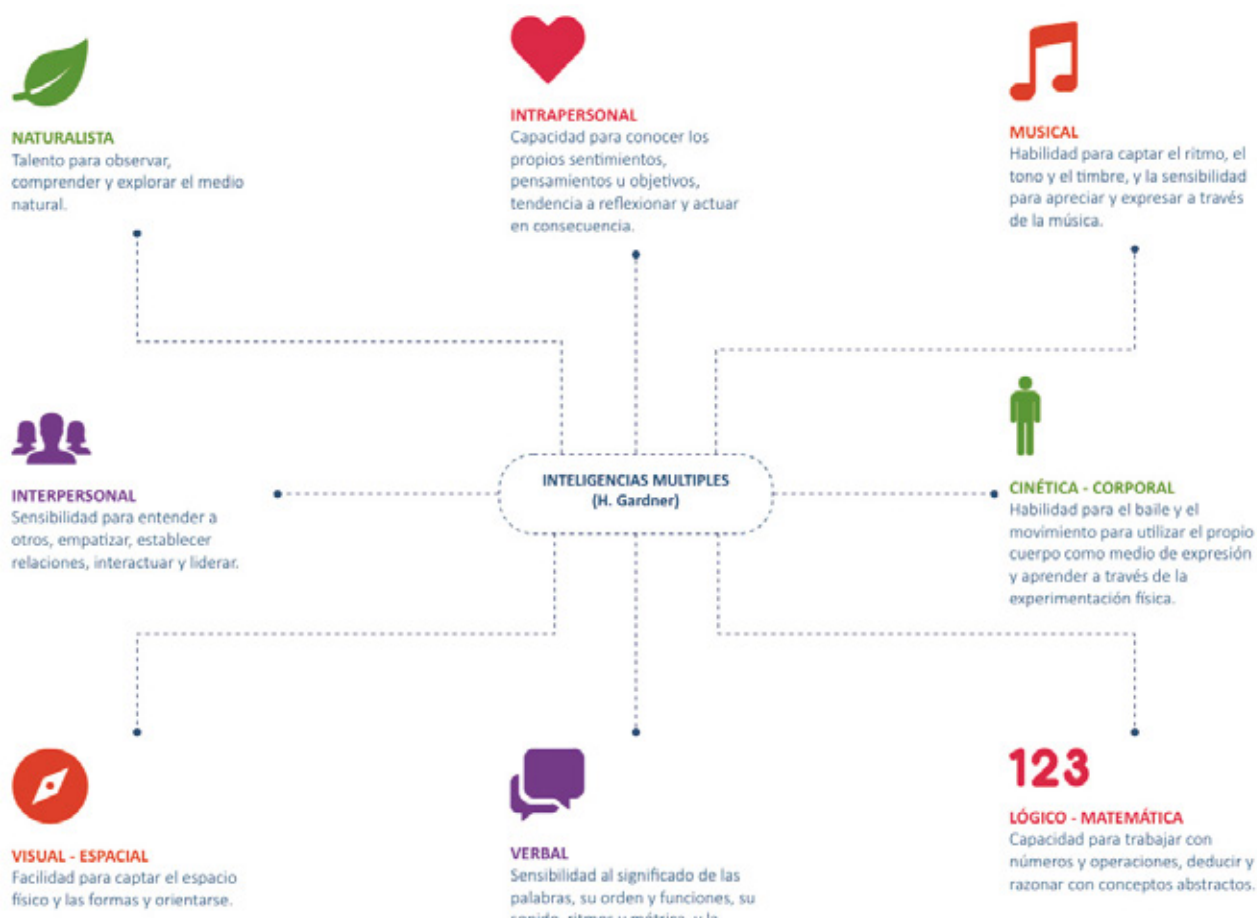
NATURALISTA
Talento para observar, comprender y explorar el medio natural.

INTRAPERSONAL
Capacidad para conocer los propios sentimientos, pensamientos u objetivos, tendencia a reflexionar y actuar en consecuencia.

MUSICAL
Habilidad para captar el ritmo, el tono y el timbre, y la sensibilidad para apreciar y expresar a través de la música.

INTERPERSONAL
Sensibilidad para entender a otros, empatizar, establecer relaciones, interactuar y liderar.

INTELIGENCIAS MULTIPLES
(H. Gardner)

CINÉTICA - CORPORAL
Habilidad para el baile y el movimiento para utilizar el propio cuerpo como medio de expresión y aprender a través de la experimentación física.

123

VISUAL - ESPACIAL
Facilidad para captar el espacio físico y las formas y orientarse.

VERBAL
Sensibilidad al significado de las palabras, su orden y funciones, su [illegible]

LÓGICO - MATEMÁTICA
Capacidad para trabajar con números y operaciones, deducir y razonar con conceptos abstractos.